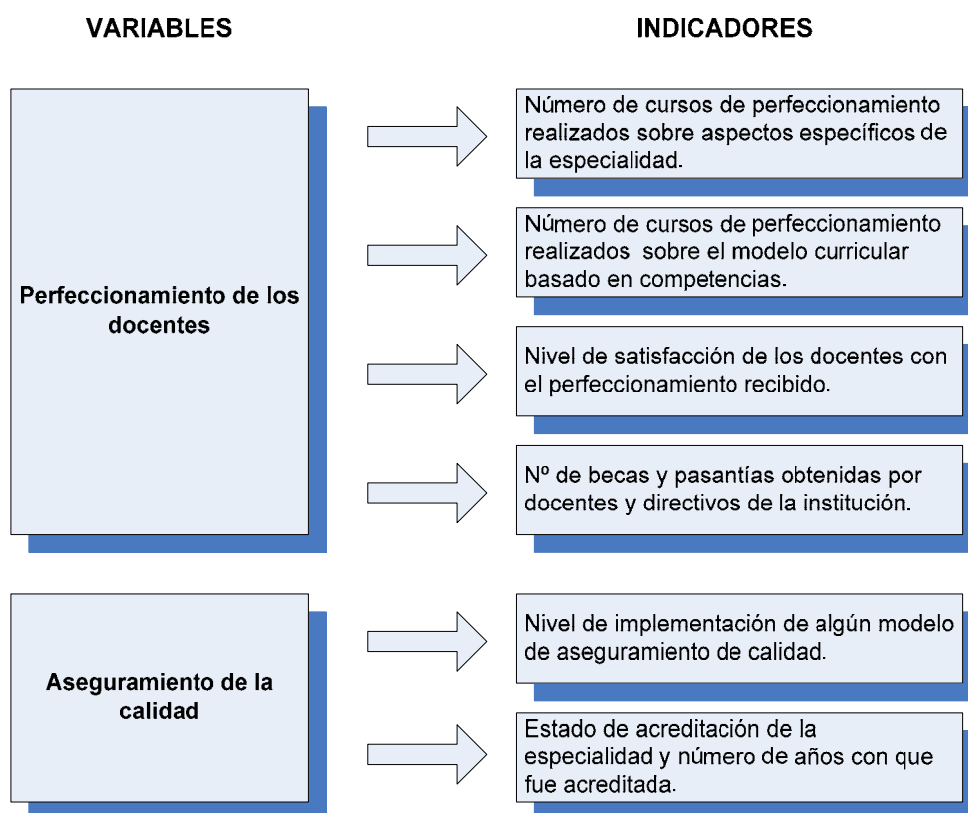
VARIABLES

INDICADORES

Perfeccionamiento de los docentes

Número de cursos de perfeccionamiento realizados sobre aspectos específicos de la especialidad.

Número de cursos de perfeccionamiento realizados sobre el modelo curricular basado en competencias.

Nivel de satisfacción de los docentes con el perfeccionamiento recibido.

Nº de becas y pasantías obtenidas por docentes y directivos de la institución.

Aseguramiento de la calidad

Nivel de implementación de algún modelo de aseguramiento de calidad.

Estado de acreditación de la especialidad y número de años con que fue acreditada.